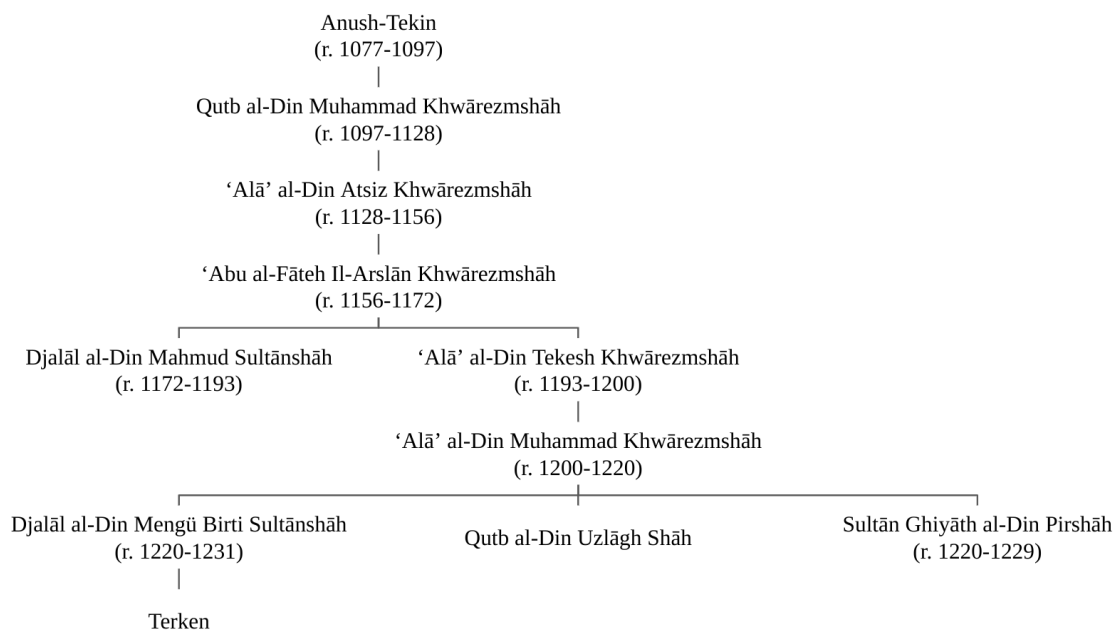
Anush-Tekin
(r. 1077-1097)

Qutb al-Din Muhammad Khwārezmshāh
(r. 1097-1128)

'Alā' al-Din Atsiz Khwārezmshāh
(r. 1128-1156)

'Abu al-Fāteh Il-Arslān Khwārezmshāh
(r. 1156-1172)

Djalāl al-Din Mahmud Sultānshāh
(r. 1172-1193)

'Alā' al-Din Tekesh Khwārezmshāh
(r. 1193-1200)

'Alā' al-Din Muhammad Khwārezmshāh
(r. 1200-1220)

Djalāl al-Din Mengü Birti Sultānshāh
(r. 1220-1231)

Qutb al-Din Uzlāgh Shāh

Sultān Ghiyāth al-Din Pirshāh
(r. 1220-1229)

Terken